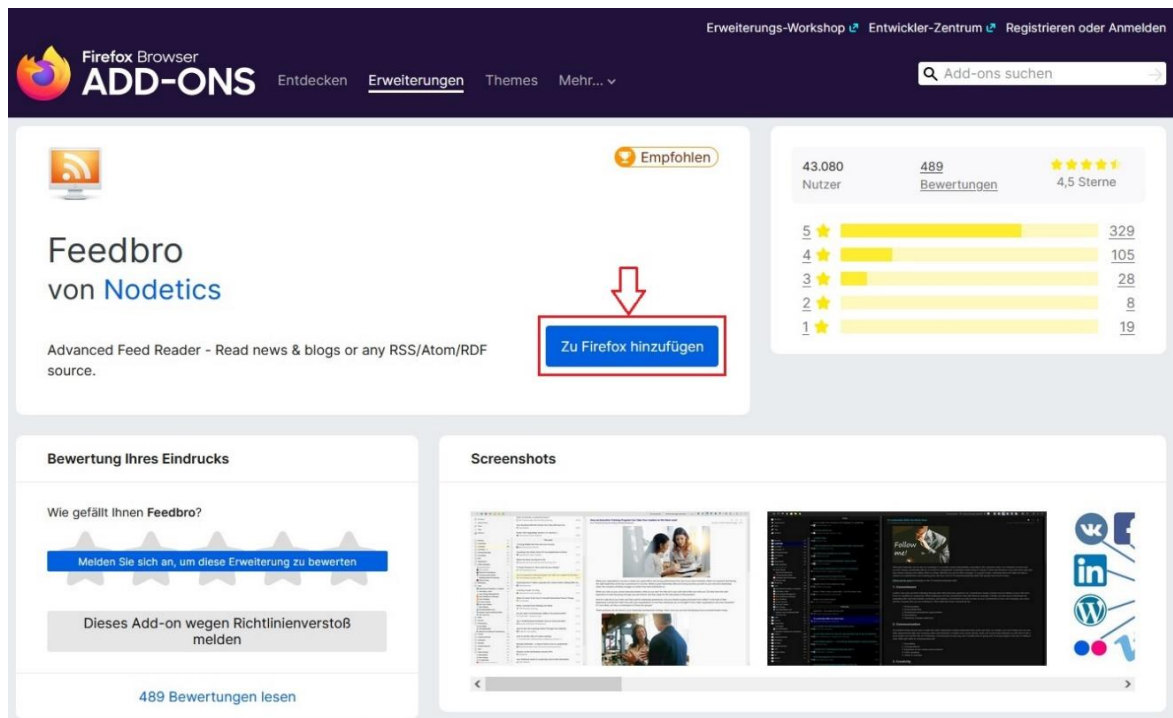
Erweiterungs-Workshop Entwickler-Zentrum Registrieren oder Anmelden

Firefox Browser ADD-ONS Entdecken Erweiterungen Themes Mehr...

Add-ons suchen

Empfohlen

Feedbro
von Nodetics

Advanced Feed Reader - Read news & blogs or any RSS/Atom/RDF source.

Zu Firefox hinzufügen

43.080 Nutzer
489 Bewertungen
4,5 Sterne

5 329
4 105
3 28
2 8
1 19

Bewertung Ihres Eindrucks

Wie gefällt Ihnen Feedbro?

Melden Sie sich an, um diese Erweiterung zu bewerten

Dieses Add-on wegen Richtlinienverstoß melden

489 Bewertungen lesen

Screenshots

Follow me!